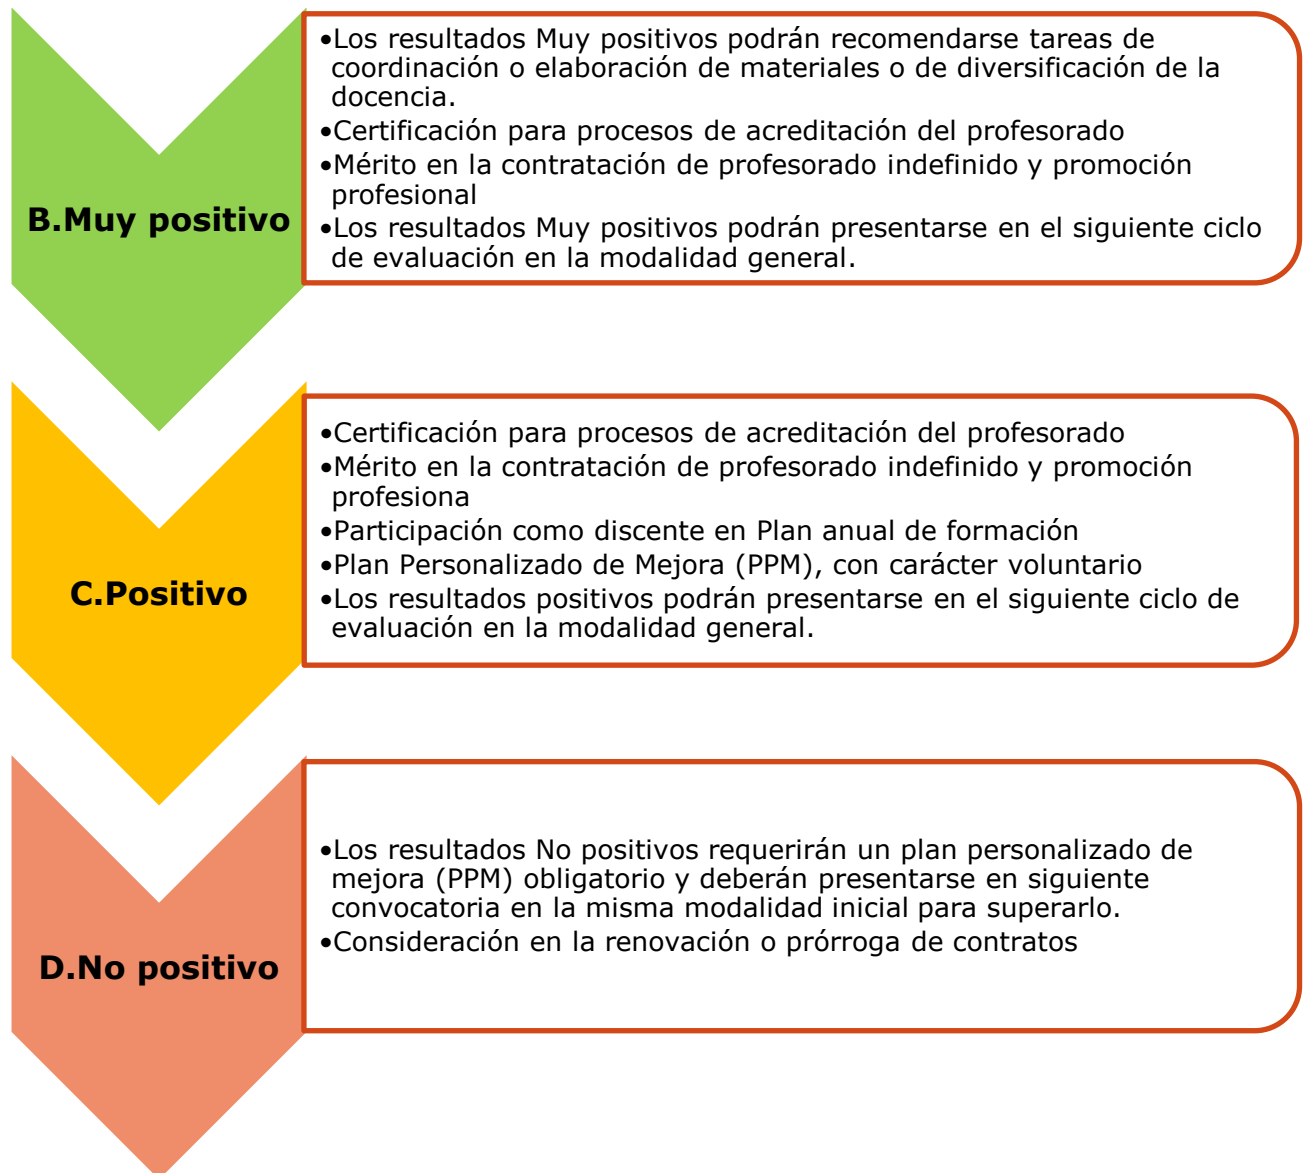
B.Muy positivo

•Los resultados Muy positivos podrán recomendarse tareas de coordinación o elaboración de materiales o de diversificación de la docencia.
•Certificación para procesos de acreditación del profesorado
•Mérito en la contratación de profesorado indefinido y promoción profesional
•Los resultados Muy positivos podrán presentarse en el siguiente ciclo de evaluación en la modalidad general.

C.Positivo

•Certificación para procesos de acreditación del profesorado
•Mérito en la contratación de profesorado indefinido y promoción profesiona
•Participación como discente en Plan anual de formación
•Plan Personalizado de Mejora (PPM), con carácter voluntario
•Los resultados positivos podrán presentarse en el siguiente ciclo de evaluación en la modalidad general.

D.No positivo

•Los resultados No positivos requerirán un plan personalizado de mejora (PPM) obligatorio y deberán presentarse en siguiente convocatoria en la misma modalidad inicial para superarlo.
•Consideración en la renovación o prórroga de contratos